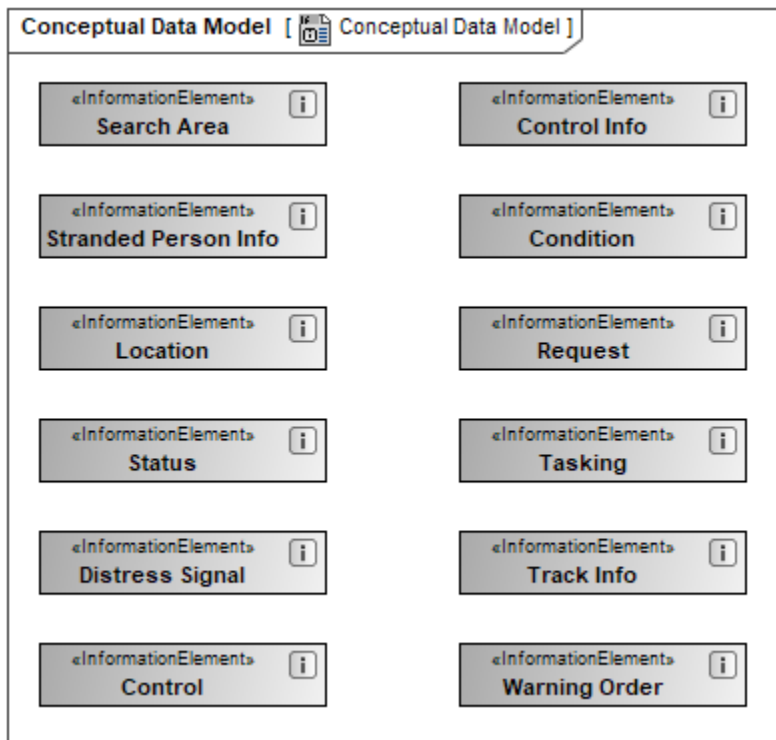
Conceptual Data Model [ Conceptual Data Model ]

«InformationElement» i
Search Area

«InformationElement» i
Control Info

«InformationElement» i
Stranded Person Info

«InformationElement» i
Condition

«InformationElement» i
Location

«InformationElement» i
Request

«InformationElement» i
Status

«InformationElement» i
Tasking

«InformationElement» i
Distress Signal

«InformationElement» i
Track Info

«InformationElement» i
Control

«InformationElement» i
Warning Order